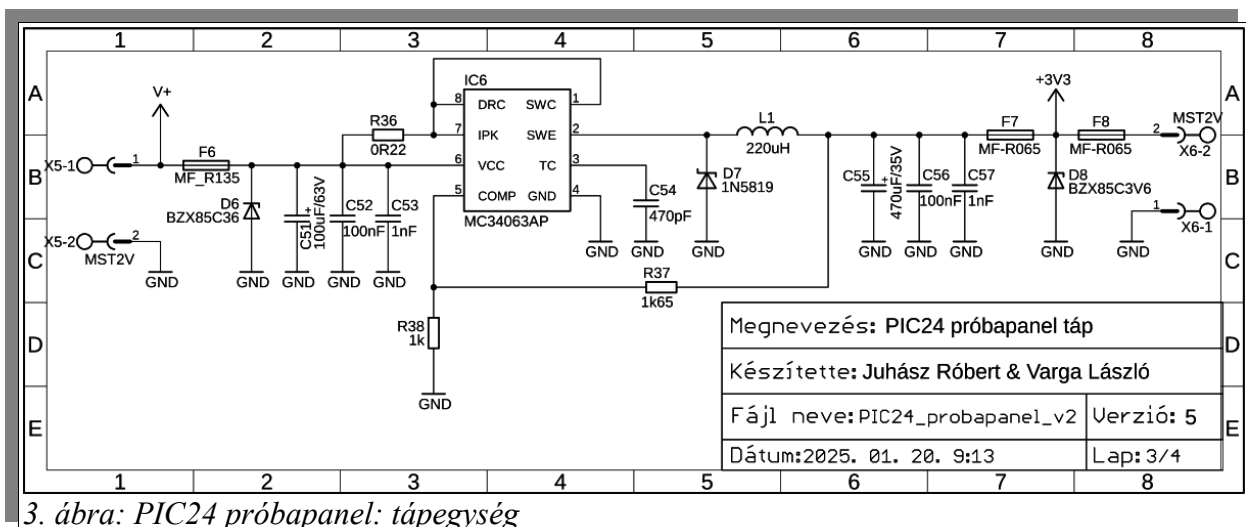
1 2 3 4 5 6 7 8

A
B
C
D
E

V+
X5-1
1
F6
MF_R135
D6
BZX85C36
C51
100uF/63V
C52
100nF
C53
1nF
X5-2
2
MST2V
GND
GND
GND
GND
GND
R36
0R22
IC6
8 DRC
7 IPK
6 VCC
5 COMP
SWC 1
SWE 2
TC 3
GND 4
MC34063AP
C54
470pF
GND
GND
L1
220uH
D7
1N5819
GND
R37
1k65
R38
1k
GND
C55
470uF/35V
C56
100nF
C57
1nF
GND
GND
GND
+3V3
F7
MF-R065
F8
MF-R065
D8
BZX85C3V6
GND
2
MST2V
X6-2
1
X6-1
GND

| Megnevezés: PIC24 próbapanel táp | |
|---|---|
| Készítette: Juhász Róbert & Varga László | |
| Fájl neve: PIC24_probapanel_v2 | Verzió: 5 |
| Dátum: 2025. 01. 20. 9:13 | Lap: 3/4 |

A
B
C
D
E

1 2 3 4 5 6 7 8

3. ábra: PIC24 próbapanel: tápegység